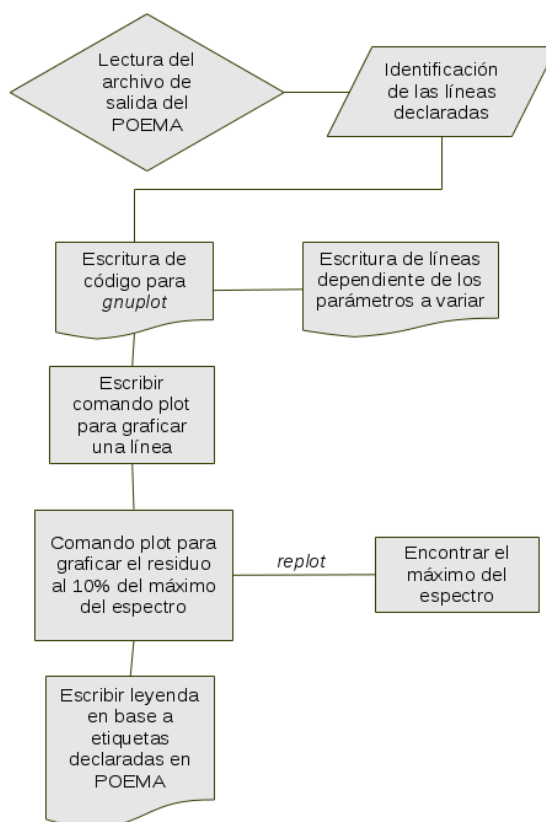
Lectura del archivo de salida del POEMA

Identificación de las líneas declaradas

Escritura de código para gnuplot

Escritura de líneas dependiente de los parámetros a variar

Escribir comando plot para graficar una línea

Comando plot para graficar el residuo al 10% del máximo del espectro

replot

Encontrar el máximo del espectro

Escribir leyenda en base a etiquetas declaradas en POEMA